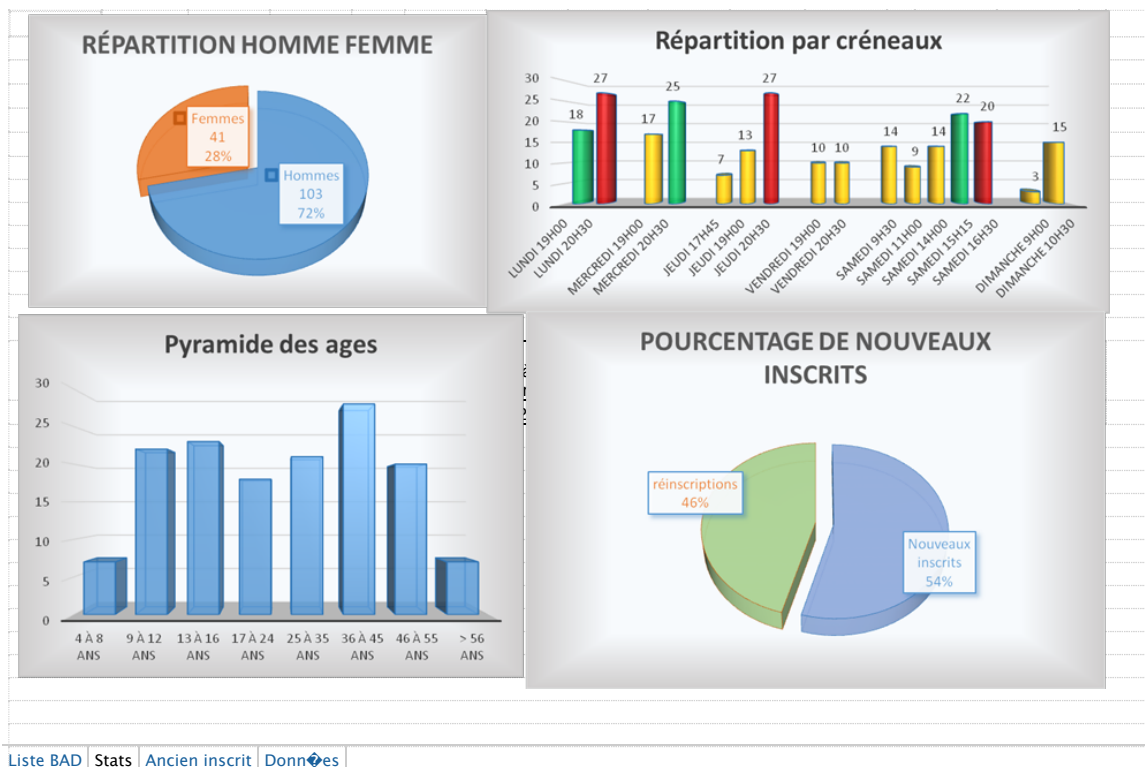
RÉPARTITION HOMME FEMME

Femmes
41
28%

Hommes
103
72%

Répartition par créneaux

30
25
20
15
10
5
0

18 27 17 25 7 13 27 10 10 14 9 14 22 20 3 15

LUNDI 19H00
LUNDI 20H30
MERCREDI 19H00
MERCREDI 20H30
JEUDI 17H45
JEUDI 19H00
JEUDI 20H30
VENDREDI 19H00
VENDREDI 20H30
SAMEDI 9H30
SAMEDI 11H00
SAMEDI 14H00
SAMEDI 15H15
SAMEDI 16H30
DIMANCHE 9H00
DIMANCHE 10H30

Pyramide des ages

30
25
20
15
10
5
0

4 À 8 ANS
9 À 12 ANS
13 À 16 ANS
17 À 24 ANS
25 À 35 ANS
36 À 45 ANS
46 À 55 ANS
> 56 ANS

POURCENTAGE DE NOUVEAUX INSCRITS

réinscriptions
46%

Nouveaux inscrits
54%

Liste BAD | Stats | Ancien inscrit | Donn�es